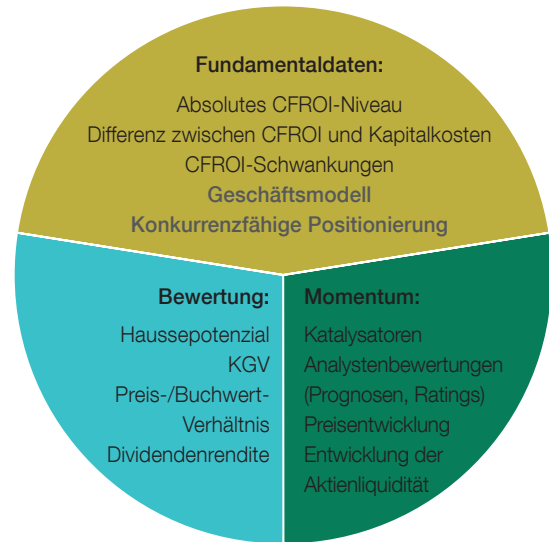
Fundamentaldaten:
Absolutes CFROI-Niveau
Differenz zwischen CFROI und Kapitalkosten
CFROI-Schwankungen
Geschäftsmodell
Konkurrenzfähige Positionierung

Bewertung:
Haussepotenzial
KGV
Preis-/Buchwert-Verhältnis
Dividendenrendite

Momentum:
Katalysatoren
Analystenbewertungen (Prognosen, Ratings)
Preisentwicklung
Entwicklung der Aktienliquidität